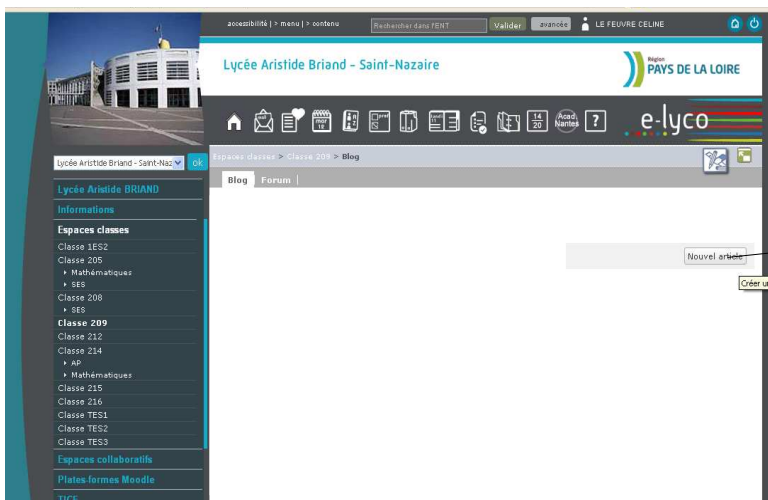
accessibilité | > menu | > contenu
Rechercher dans l'ENT
Valider
avancée
LE FEUVRE CELINE

Lycée Aristide Briand - Saint-Nazaire

Région
PAYS DE LA LOIRE

e-lyco

Lycée Aristide Briand - Saint-Naz
ok

Espaces classes > Classe 209 > Blog

Blog
Forum

Nouvel article
Créer u

Lycée Aristide BRIAND
Informations
Espaces classes
Classe 1ES2
Classe 205
Mathématiques
SES
Classe 208
SES
Classe 209
Classe 212
Classe 214
AP
Mathématiques
Classe 215
Classe 216
Classe TES1
Classe TES2
Classe TES3
Espaces collaboratifs
Plates-formes Moodle
TICE